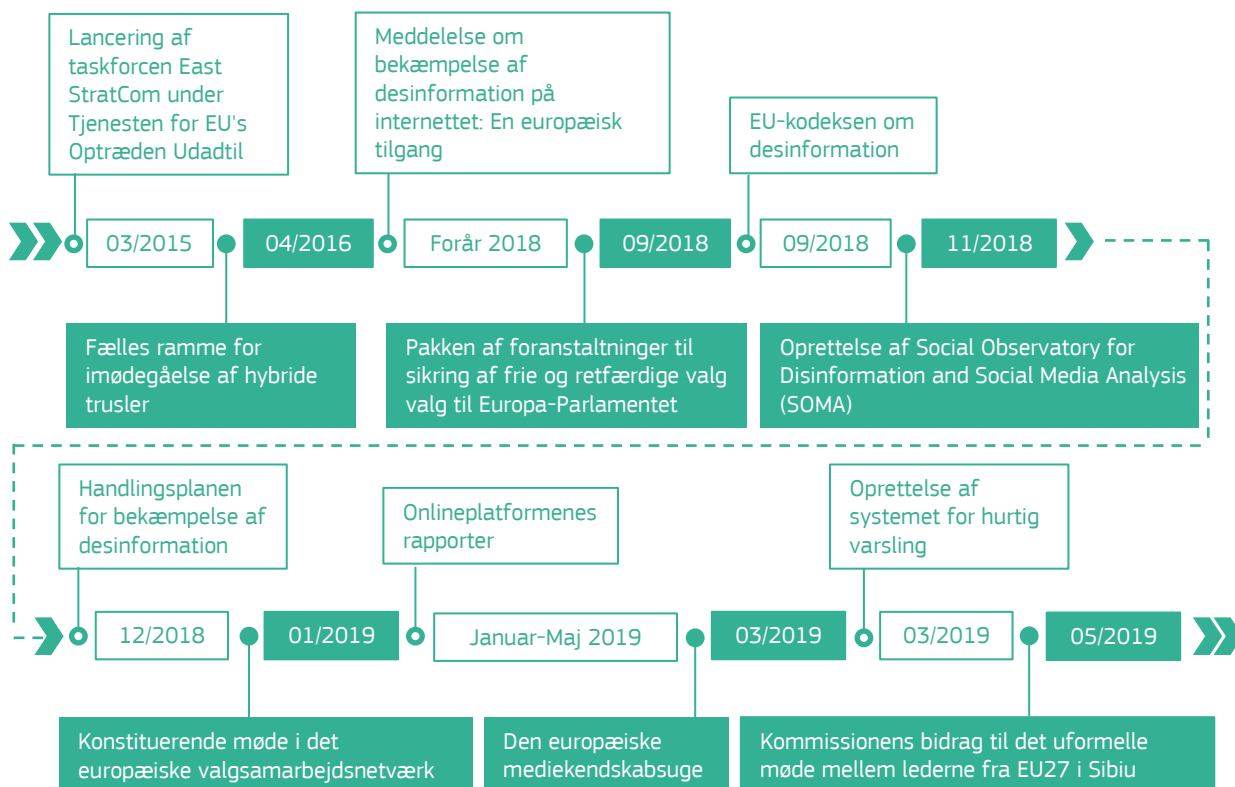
Lancering af taskforcen East StratCom under Tjenesten for EU's Optræden Udadtil

Meddelelse om bekæmpelse af desinformation på internettet: En europæisk tilgang

EU-kodeksen om desinformation

03/2015

04/2016

Forår 2018

09/2018

09/2018

11/2018

Fælles ramme for imødegåelse af hybride trusler

Pakken af foranstaltninger til sikring af frie og retfærdige valg valg til Europa-Parlamentet

Oprettelse af Social Observatory for Disinformation and Social Media Analysis (SOMA)

Handlingsplanen for bekæmpelse af desinformation

Onlineplatformenes rapporter

Oprettelse af systemet for hurtig varsling

12/2018

01/2019

Januar-Maj 2019

03/2019

03/2019

05/2019

Konstituerende møde i det europæiske valgsamarbejdsnetværk

Den europæiske mediekendskabsuge

Kommissionens bidrag til det uformelle møde mellem lederne fra EU27 i Sibiu